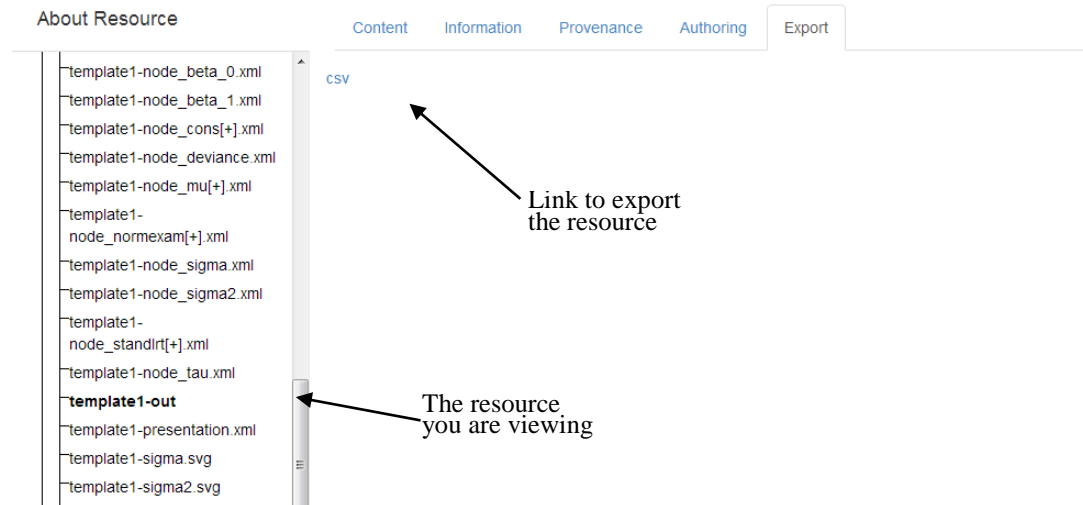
About Resource

Content Information Provenance Authoring Export

template1-node_beta_0.xml
template1-node_beta_1.xml
template1-node_cons[+].xml
template1-node_deviance.xml
template1-node_mu[+].xml
template1-node_normexam[+].xml
template1-node_sigma.xml
template1-node_sigma2.xml
template1-node_standlrt[+].xml
template1-node_tau.xml
template1-out
template1-presentation.xml
template1-sigma.svg
template1-sigma2.svg

csv

Link to export the resource

The resource you are viewing